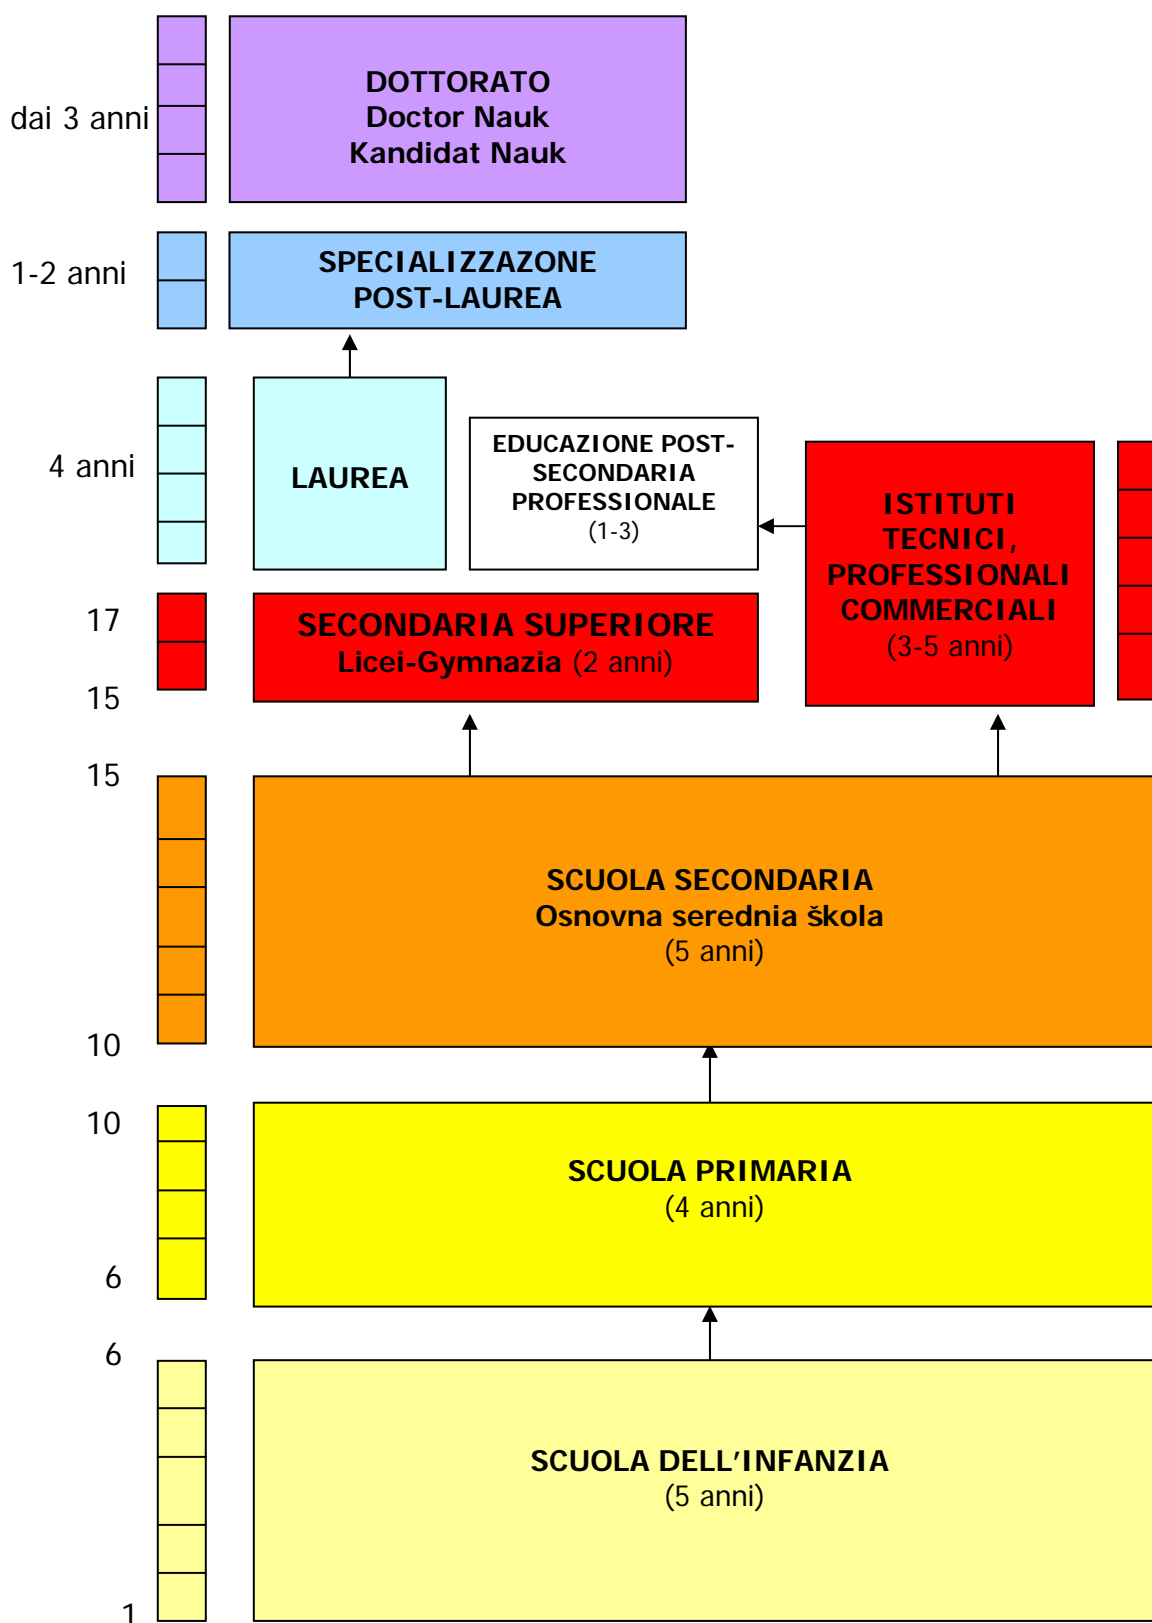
dai 3 anni

DOTTORATO
Doctor Nauk
Kandidat Nauk

1-2 anni

SPECIALIZZAZONE
POST-LAUREA

4 anni

LAUREA

EDUCAZIONE POST-SECONDARIA PROFESSIONALE
(1-3)

ISTITUTI TECNICI, PROFESSIONALI COMMERCIALI
(3-5 anni)

17

15

SECONDARIA SUPERIORE
Licei-Gymnazia (2 anni)

15

SCUOLA SECONDARIA
Osnovna serednia škola
(5 anni)

10

10

SCUOLA PRIMARIA
(4 anni)

6

6

SCUOLA DELL'INFANZIA
(5 anni)

1